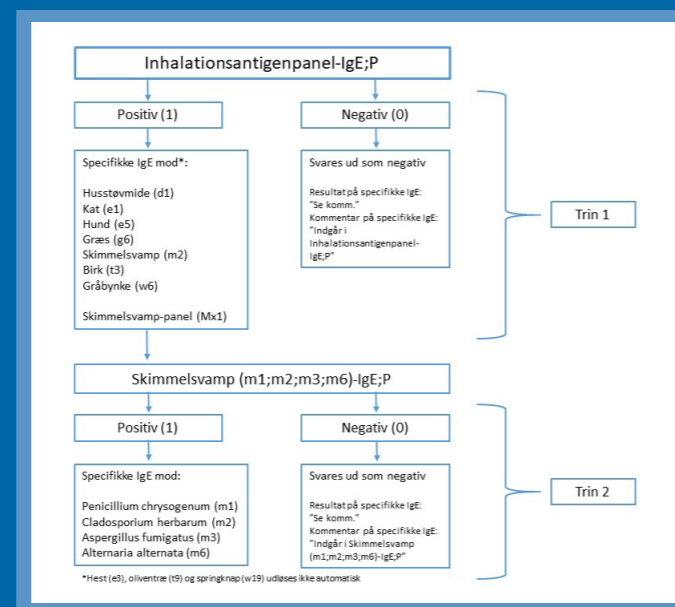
Inhalationsantigenpanel-IgE;P

Positiv (1)

Negativ (0)

Specifikke IgE mod*:

Husstøvmide (d1)
Kat (e1)
Hund (e5)
Græs (g6)
Skimmelsvamp (m2)
Birk (t3)
Gråbynke (w6)

Skimmelsvamp-panel (Mx1)

Svares ud som negativ

Resultat på specifikke IgE: "Se komm."
Kommentar på specifikke IgE: "Indgår i Inhalationsantigenpanel-IgE;P"

Trin 1

Skimmelsvamp (m1;m2;m3;m6)-IgE;P

Positiv (1)

Negativ (0)

Specifikke IgE mod:

Penicillium chrysogenum (m1)
Cladosporium herbarum (m2)
Aspergillus fumigatus (m3)
Alternaria alternata (m6)

Svares ud som negativ

Resultat på specifikke IgE: "Se komm."
Kommentar på specifikke IgE: "Indgår i Skimmelsvamp (m1;m2;m3;m6)-IgE;P"

Trin 2

*Hest (e3), oliventræ (t9) og springknap (w19) udløses ikke automatisk